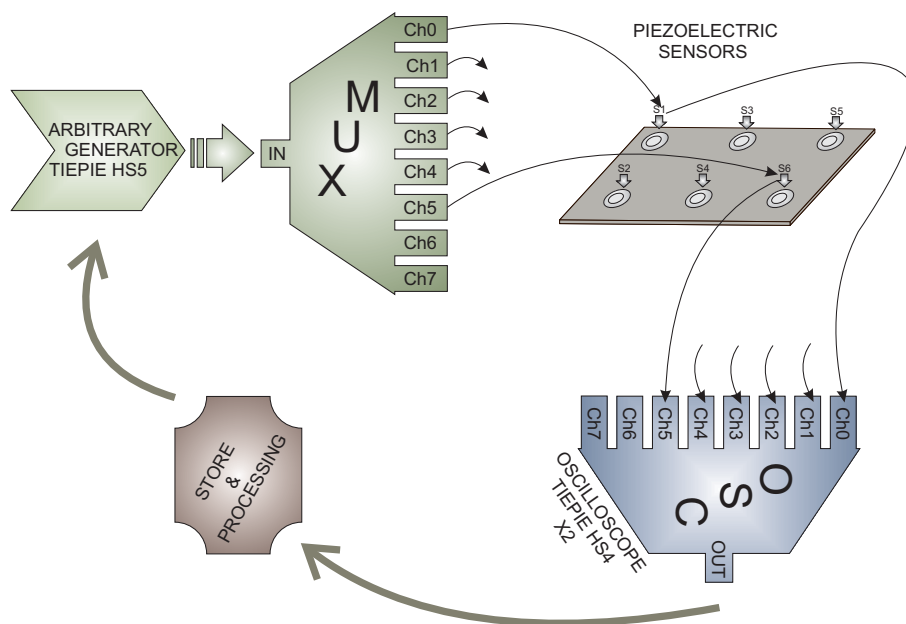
ARBITRARY GENERATOR TIEPIE HS5

IN

M U X

Ch0
Ch1
Ch2
Ch3
Ch4
Ch5
Ch6
Ch7

PIEZOELECTRIC SENSORS

S1
S3
S5
S2
S4
S6

Ch7
Ch6
Ch5
Ch4
Ch3
Ch2
Ch1
Ch0

O S C

OSCILLOSCOPE TIEPIE HS4 X2

OUT

STORE & PROCESSING